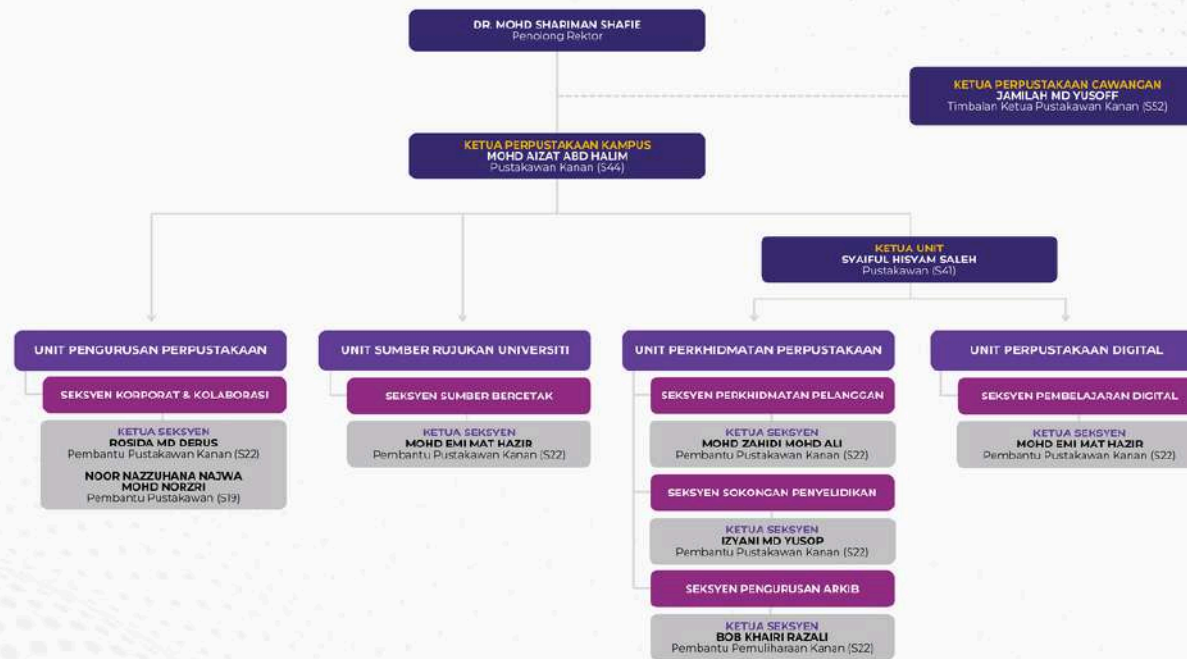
DR. MOHD SHARIMAN SHAFIE
Penolong Rektor

KETUA PERPUSTAKAAN CAWANGAN
JAMILAH MD YUSOFF
Timbalan Ketua Pustakawan Kanan (S52)

KETUA PERPUSTAKAAN KAMPUS
MOHD AIZAT ABD HALIM
Pustakawan Kanan (S44)

KETUA UNIT
SYAIFUL HISYAM SALEH
Pustakawan (S41)

UNIT PENGURUSAN PERPUSTAKAAN

SEKSYEN KORPORAT & KOLABORASI

KETUA SEKSYEN
ROSIDA MD DERUS
Pembantu Pustakawan Kanan (S22)

NOOR NAZZUHANA NAJWA MOHD NORZRI
Pembantu Pustakawan (S19)

UNIT SUMBER RUJUKAN UNIVERSITI

SEKSYEN SUMBER BERCETAK

KETUA SEKSYEN
MOHD EMI MAT HAZIR
Pembantu Pustakawan Kanan (S22)

UNIT PERKHIDMATAN PERPUSTAKAAN

SEKSYEN PERKHIDMATAN PELANGGAN

KETUA SEKSYEN
MOHD ZAHIDI MOHD ALI
Pembantu Pustakawan Kanan (S22)

SEKSYEN SOKONGAN PENYELIDIKAN

KETUA SEKSYEN
IZYANI MD YUSOP
Pembantu Pustakawan Kanan (S22)

SEKSYEN PENGURUSAN ARKIB

KETUA SEKSYEN
BOB KHAIRI RAZALI
Pembantu Pemuliharaan Kanan (S22)

UNIT PERPUSTAKAAN DIGITAL

SEKSYEN PEMBELAJARAN DIGITAL

KETUA SEKSYEN
MOHD EMI MAT HAZIR
Pembantu Pustakawan Kanan (S22)